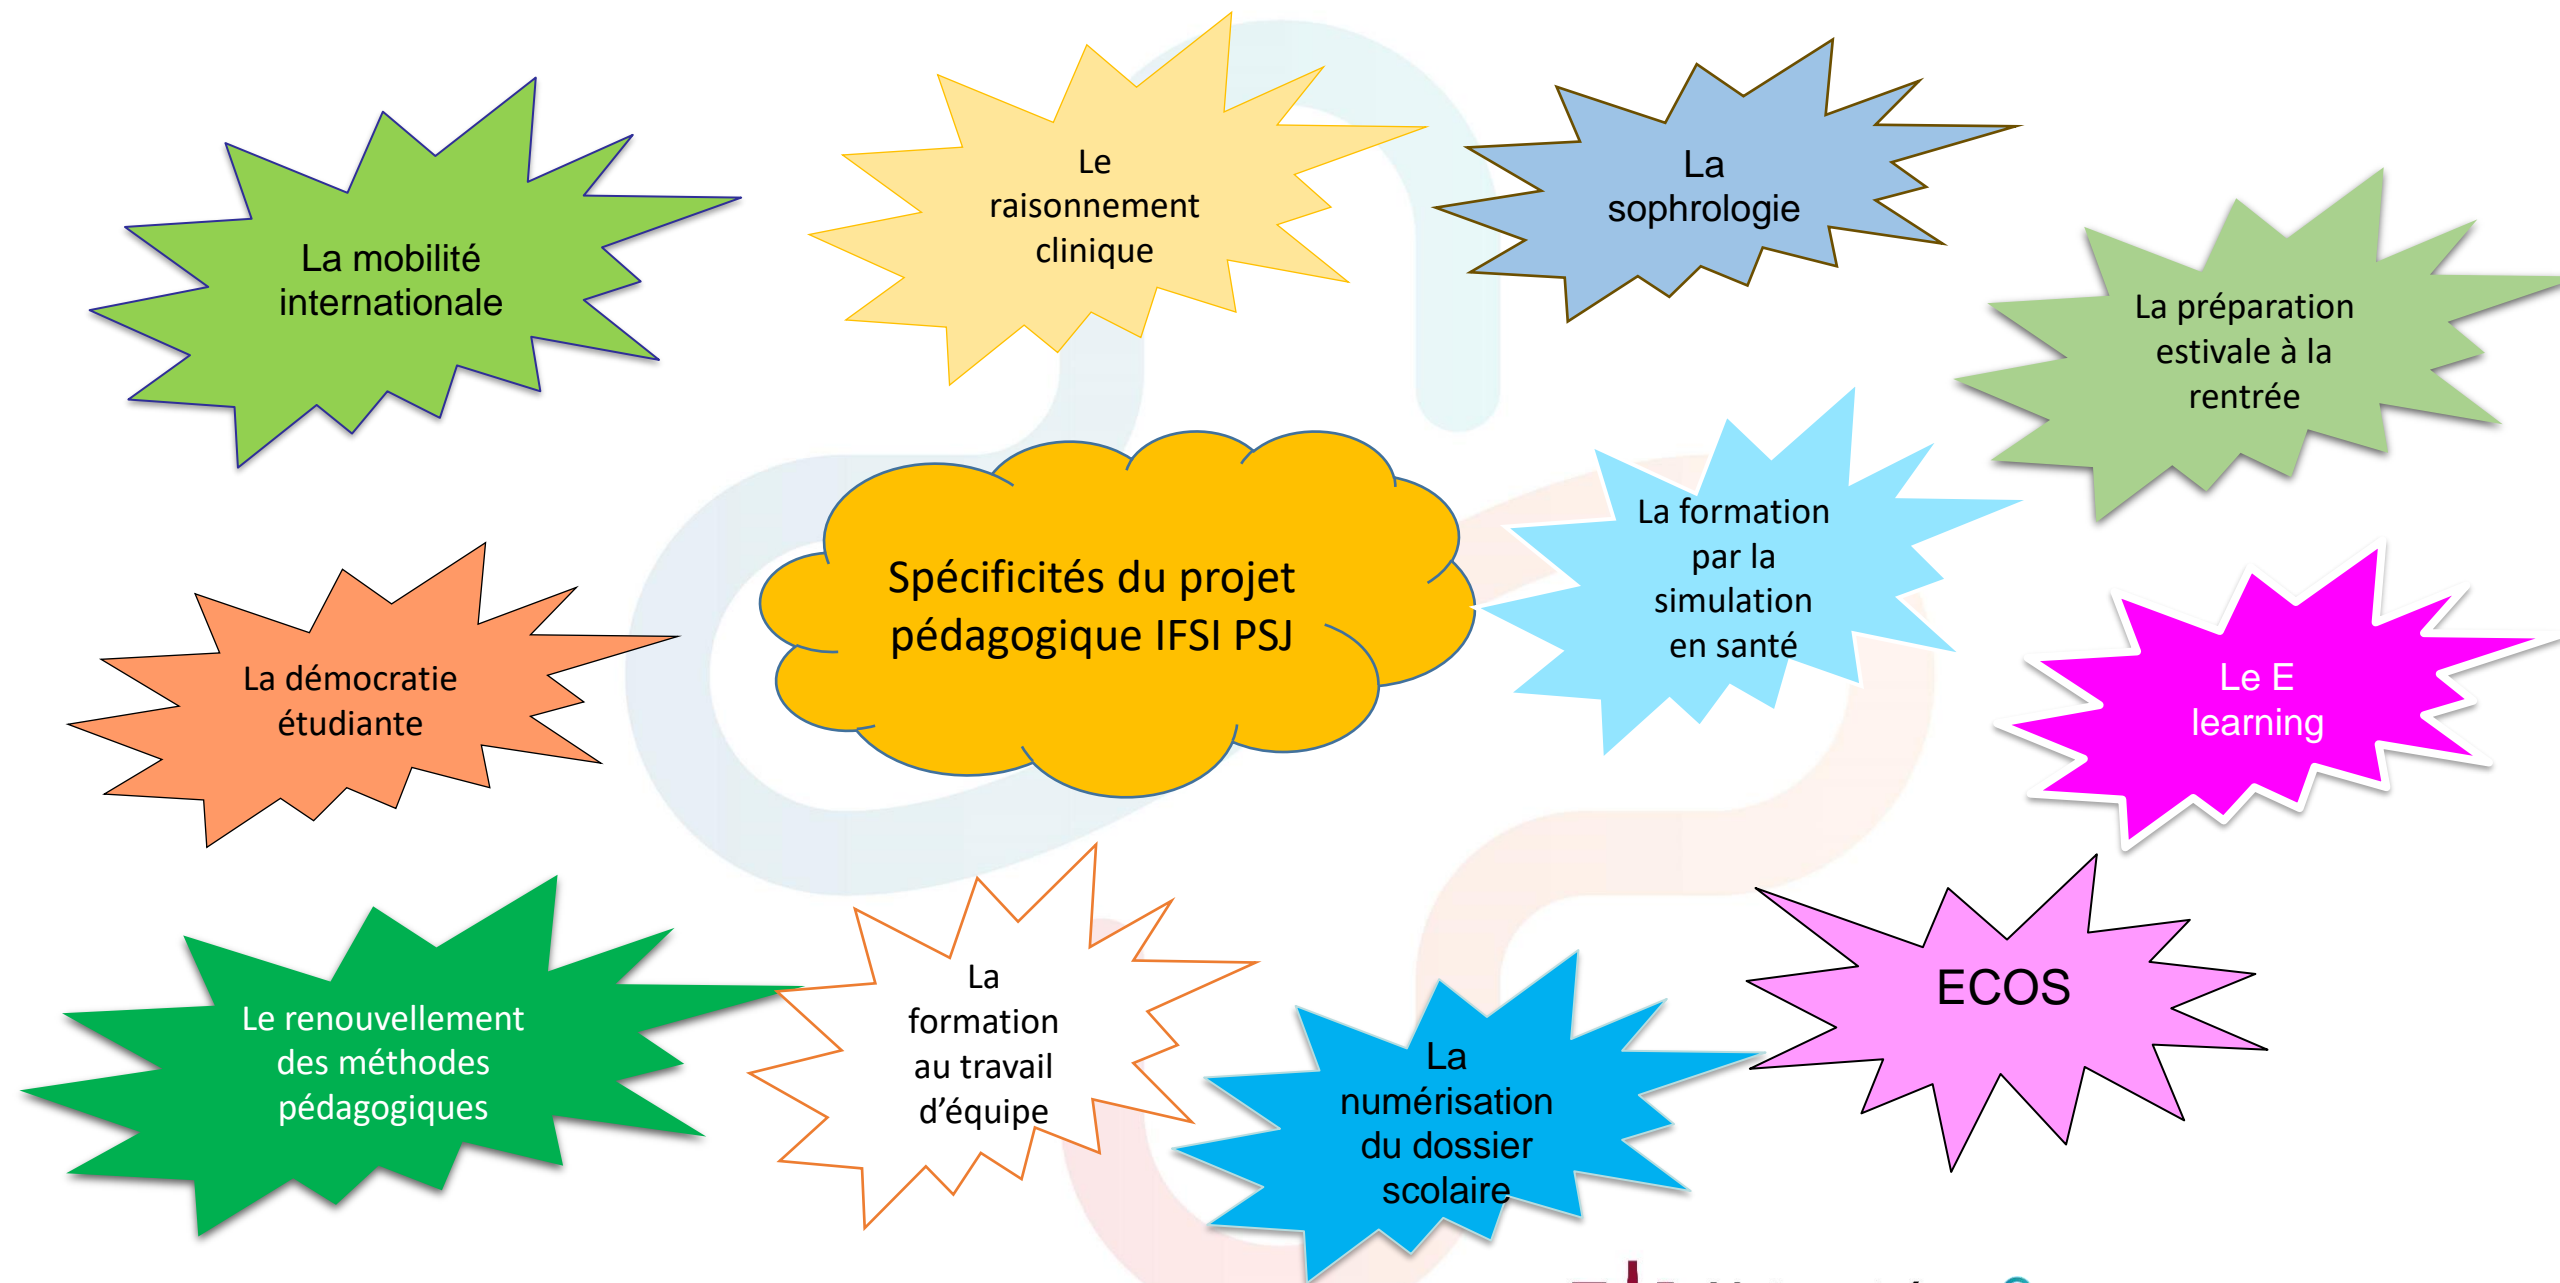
Spécificités du projet pédagogique IFSI PSJ

La mobilité internationale

Le raisonnement clinique

La sophrologie

La préparation estivale à la rentrée

La formation par la simulation en santé

La démocratie étudiante

Le E learning

ECOS

Le renouvellement des méthodes pédagogiques

La formation au travail d'équipe

La numérisation du dossier scolaire